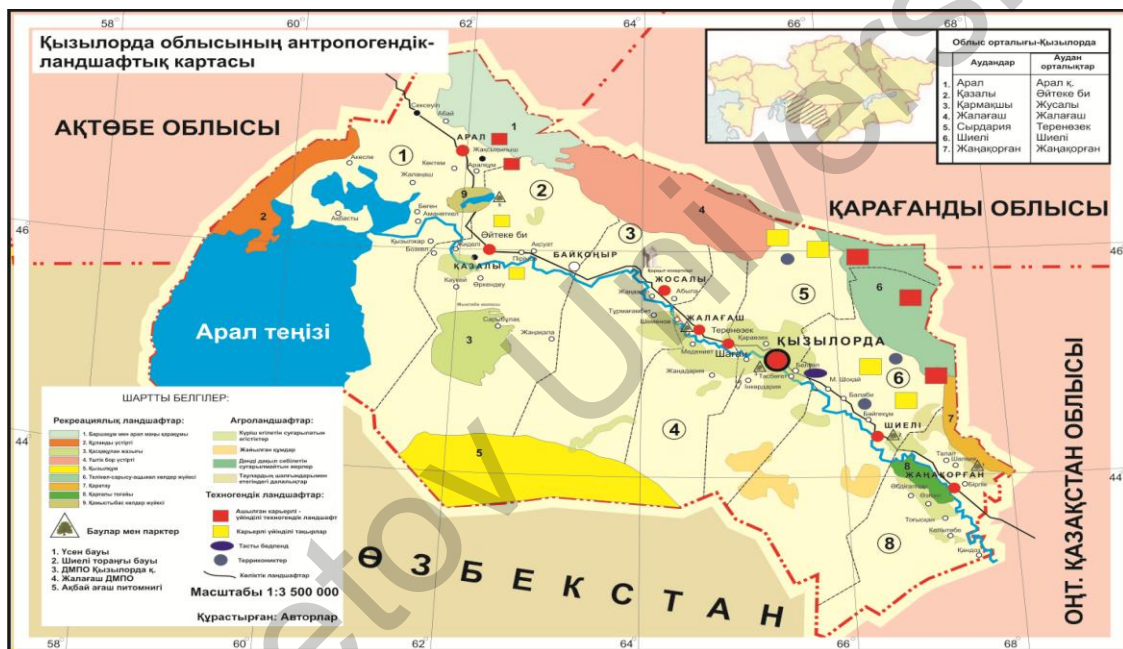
Қызылорда облысының антропогендік-ландшафтық картасы

58 60 62 64 66 68

Облыс орталығы-Қызылорда

| Аудандар | Аудан орталықтар |
|---|---|
| 1. Арал | Арал қ. |
| 2. Қазалы | Әйтеке би |
| 3. Қармақшы | Жусалы |
| 4. Жалағаш | Жалағаш |
| 5. Сырдария | Тереңөзек |
| 6. Шиелі | Шиелі |
| 7. Жаңақорған | Жаңақорған |

АҚТӨБЕ ОБЛЫСЫ

ҚАРАҒАНДЫ ОБЛЫСЫ

ОҢТ. ҚАЗАҚСТАН ОБЛЫСЫ

ӨЗБЕКСТАН

Арал теңізі

АРАЛ

Әйтеке би

ҚАЗАЛЫ

БАЙҚОҢЫР

ЖОСАЛЫ

ЖАЛАҒАШ

ҚЫЗЫЛОРДА

ШИЕЛІ

ЖАҢАҚОРҒАН

Сексеуіл
Аральск
Жаңақұрылыс
Кентем
Жалаңаш
Ақеспе
Бөген
Қызылжар
Бозкөл
Ақбасты
Қамыстыбас
Ақсуат
Төретам
Жаңақала
Сарыбұлақ
Жаңадария
Тереңөзек
Абай
Абылай
Теренөзек
Шаған
Іңкардария
Шиелі
Бәйгеқұм
Жаңақорған
Қандыз
Тоғызкен
Келінтөбе
М. Шоқай

1 2 3 4 5 6 7 8 9

46 44

ШАРТТЫ БЕЛГІЛЕР:

Рекреациялық ландшафтар:
1. Бөрішоқы мен арал жаны қарақұмы
2. Қызылжар үстірті
3. Қазалы жазығы
4. Тыгік бор үстірті
5. Қызылқұм
6. Телікөл-сарысу-ащыкөл көлдер жүйесі
7. Қаратау
8. Қарғалы тоғайы
9. Қамыстыбас көлдер жүйесі

Агроландшафтар:
Күріш егістігі суарылатын егістіктер
Жайылған құмдар
Дәнді дақыл себілетін суарылмайтын жерлер
Тоғандарды шалғындармен егістіктегі далалықтар

Техногендік ландшафтар:
Ашылған карьерлі - үйінділ техногендік ландшафт
Карьерлі үйінділі таңырлар
Тасты бедерлер
Террикониктер
Көліктік ландшафтар

Баулар мен парктер

1. Үсен бауы
2. Шиелі тораңғы бауы
3. ДМПО Қызылорда қ.
4. Жалағаш ДМПО
5. Ақбай ағаш питомнигі

Масштабы 1:3 500 000

Құрастырған: Авторлар